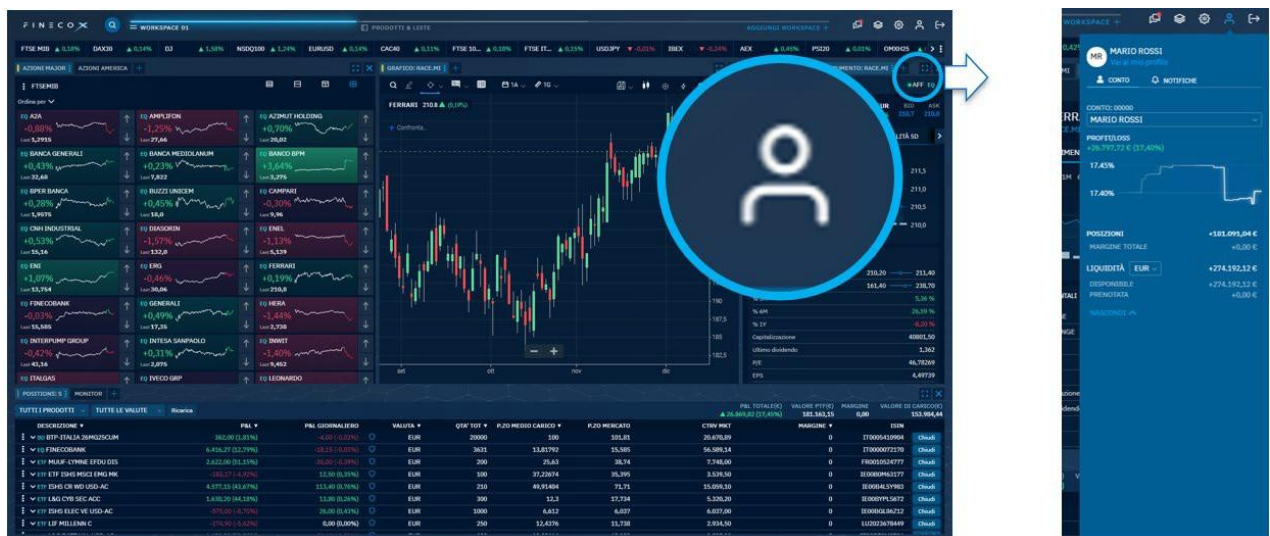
FINECOX
WORKSPACE 01
PRODOTTI & LISTE
AGGIUNGI WORKSPACE +

FTSE MIB ▲ 0,18% DAX30 ▲ 0,14% DJ ▲ 1,58% NSDQ100 ▲ 1,24% EURUSD ▲ 0,14% CAC40 ▲ 0,11% FTSE 10... ▲ 0,10% FTSE IT... ▲ 0,15% USDJPY ▼ -0,01% IBEX ▼ -0,24% AEX ▲ 0,45% PSI20 ▲ 0,01% OMXH25 ▲

AZIONI MAJOR AZIONI AMERICA +
FTSEMIB
Ordina per

| | | |
|---|---|---|
| EQ A2A -0,88% Last 1,2915 | EQ AMPLIFON -1,25% Last 27,66 | EQ AZIMUT HOLDING +0,70% Last 20,02 |
| EQ BANCA GENERALI +0,43% Last 32,68 | EQ BANCA MEDIOLANUM +0,23% Last 7,822 | EQ BANCO BPM +3,64% Last 3,276 |
| EQ BPER BANCA +0,28% Last 1,9975 | EQ BUZZI UNICEM +0,45% Last 18,0 | EQ CAMPARI -0,30% Last 9,96 |
| EQ CNH INDUSTRIAL +0,53% Last 15,16 | EQ DIASORIN -1,57% Last 132,0 | EQ ENEL -1,13% Last 5,139 |
| EQ ENI +1,07% Last 13,754 | EQ ERG -0,46% Last 30,06 | EQ FERRARI +0,19% Last 210,8 |
| EQ FINECOBANK -0,03% Last 15,585 | EQ GENERALI +0,49% Last 17,36 | EQ HERA -1,44% Last 2,738 |
| EQ INTERPUMP GROUP -0,42% Last 43,16 | EQ INTESA SANPAOLO +0,31% Last 2,075 | EQ INWIT -1,40% Last 9,452 |
| EQ ITALGAS | EQ IVECO GRP | EQ LEONARDO |

GRAFICO: RACE.MI +
FERRARI 210,8 ▲ (0,19%)
1A 1G
Confronta...
set ott nov dic
190 187,5 185 182,5

STRUMENTO: RACE.MI
AFF 10
BID ASK
210,7 210,8
211,5 211,0 210,5 210,0
210,20 211,40
161,40 238,70
5,36 %
% 6M 26,59 %
% 1Y -8,20 %
Capitalizzazione 40801,50
Ultimo dividendo 1,362
P/E 46,78269
EPS 4,49739

POSIZIONI: 5 MONITOR +
TUTTI I PRODOTTI TUTTE LE VALUTE Ricarica
P&L TOTALE(€) ▲ 26.869,82 (17,45%) VALORE PTF(€) 181.163,15 MARGINE 0,00 VALORE DI CARICO(€) 153.984,44

| DESCRIZIONE | P&L | P&L GIORNALIERO | VALUTA | QTA' TOT | P.ZO MEDIO CARICO | P.ZO MERCATO | CTRV MKT | MARGINE | ISIN | |
|---|---|---|---|---|---|---|---|---|---|---|
| BD BTP-ITALIA 26MG25CUM | 362,00 (1,81%) | -4,00 (-0,02%) | EUR | 20000 | 100 | 101,81 | 20.470,89 | 0 | IT0005410904 | Chiudi |
| EQ FINECOBANK | 6.456,27 (12,79%) | -18,15 (-0,03%) | EUR | 3631 | 13,81792 | 15,585 | 56.589,14 | 0 | IT0000072170 | Chiudi |
| ETF MUUF-LYMNE EFDU DIS | 2.622,00 (31,15%) | -20,00 (-0,39%) | EUR | 200 | 25,63 | 38,74 | 7.748,00 | 0 | FR0010524777 | Chiudi |
| ETF ISHS MSCI EMG MK | -182,17 (-4,92%) | 12,50 (0,35%) | EUR | 100 | 37,22674 | 35,395 | 3.539,50 | 0 | IE00B0M63177 | Chiudi |
| ETF ISHS CR WD USD-AC | 4.577,15 (43,67%) | 113,40 (0,76%) | EUR | 210 | 49,91404 | 71,71 | 15.059,10 | 0 | IE00B4L5Y983 | Chiudi |
| ETF L&G CYB SEC ACC | 1.630,20 (44,18%) | 13,80 (0,26%) | EUR | 300 | 12,3 | 17,734 | 5.320,20 | 0 | IE00BYPLS672 | Chiudi |
| ETF ISHS ELEC VE USD-AC | -575,00 (-8,70%) | 26,00 (0,43%) | EUR | 1000 | 6,612 | 6,037 | 6.037,00 | 0 | IE000I8KRLL9 | Chiudi |
| ETF LIF MILLENN C | -376,50 (-5,62%) | 0,00 (0,00%) | EUR | 250 | 12,4376 | 11,738 | 2.934,50 | 0 | LU2023678449 | Chiudi |

WORKSPACE +
MR MARIO ROSSI
Vai al mio profilo
CONTO NOTIFICHE
CONTO: 00000
MARIO ROSSI
PROFIT/LOSS
+26.797,72 € (17,40%)
17.45%
17.40%
POSIZIONI +181.091,04 €
MARGINE TOTALE +0,00 €
LIQUIDITÀ EUR +274.192,12 €
DISPONIBILE +274.192,12 €
PRENOTATA +0,00 €
NASCONDI